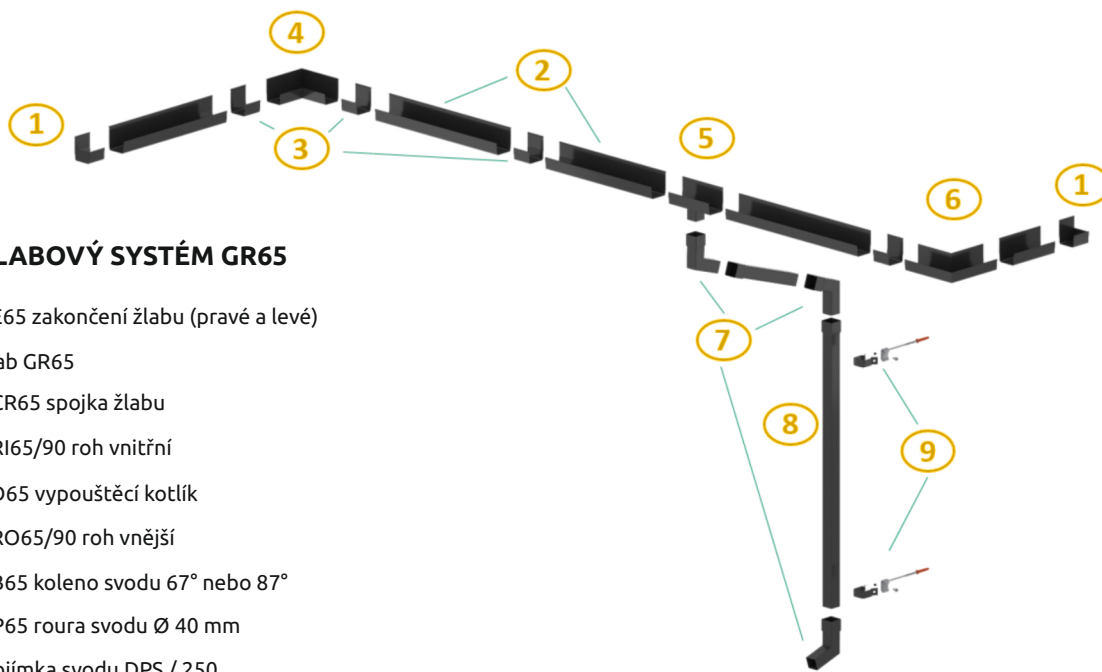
4
1
2
3
5
6
1
LABOVÝ SYSTÉM GR65
E65 zakončení žlabu (pravé a levé)
ab GR65
CR65 spojka žlabu
RI65/90 roh vnitřní
D65 vypouštěcí kotlík
RO65/90 roh vnější
B65 koleno svodu 67° nebo 87°
P65 roura svodu Ø 40 mm
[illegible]ímka svodu DPS / 250
7
8
9